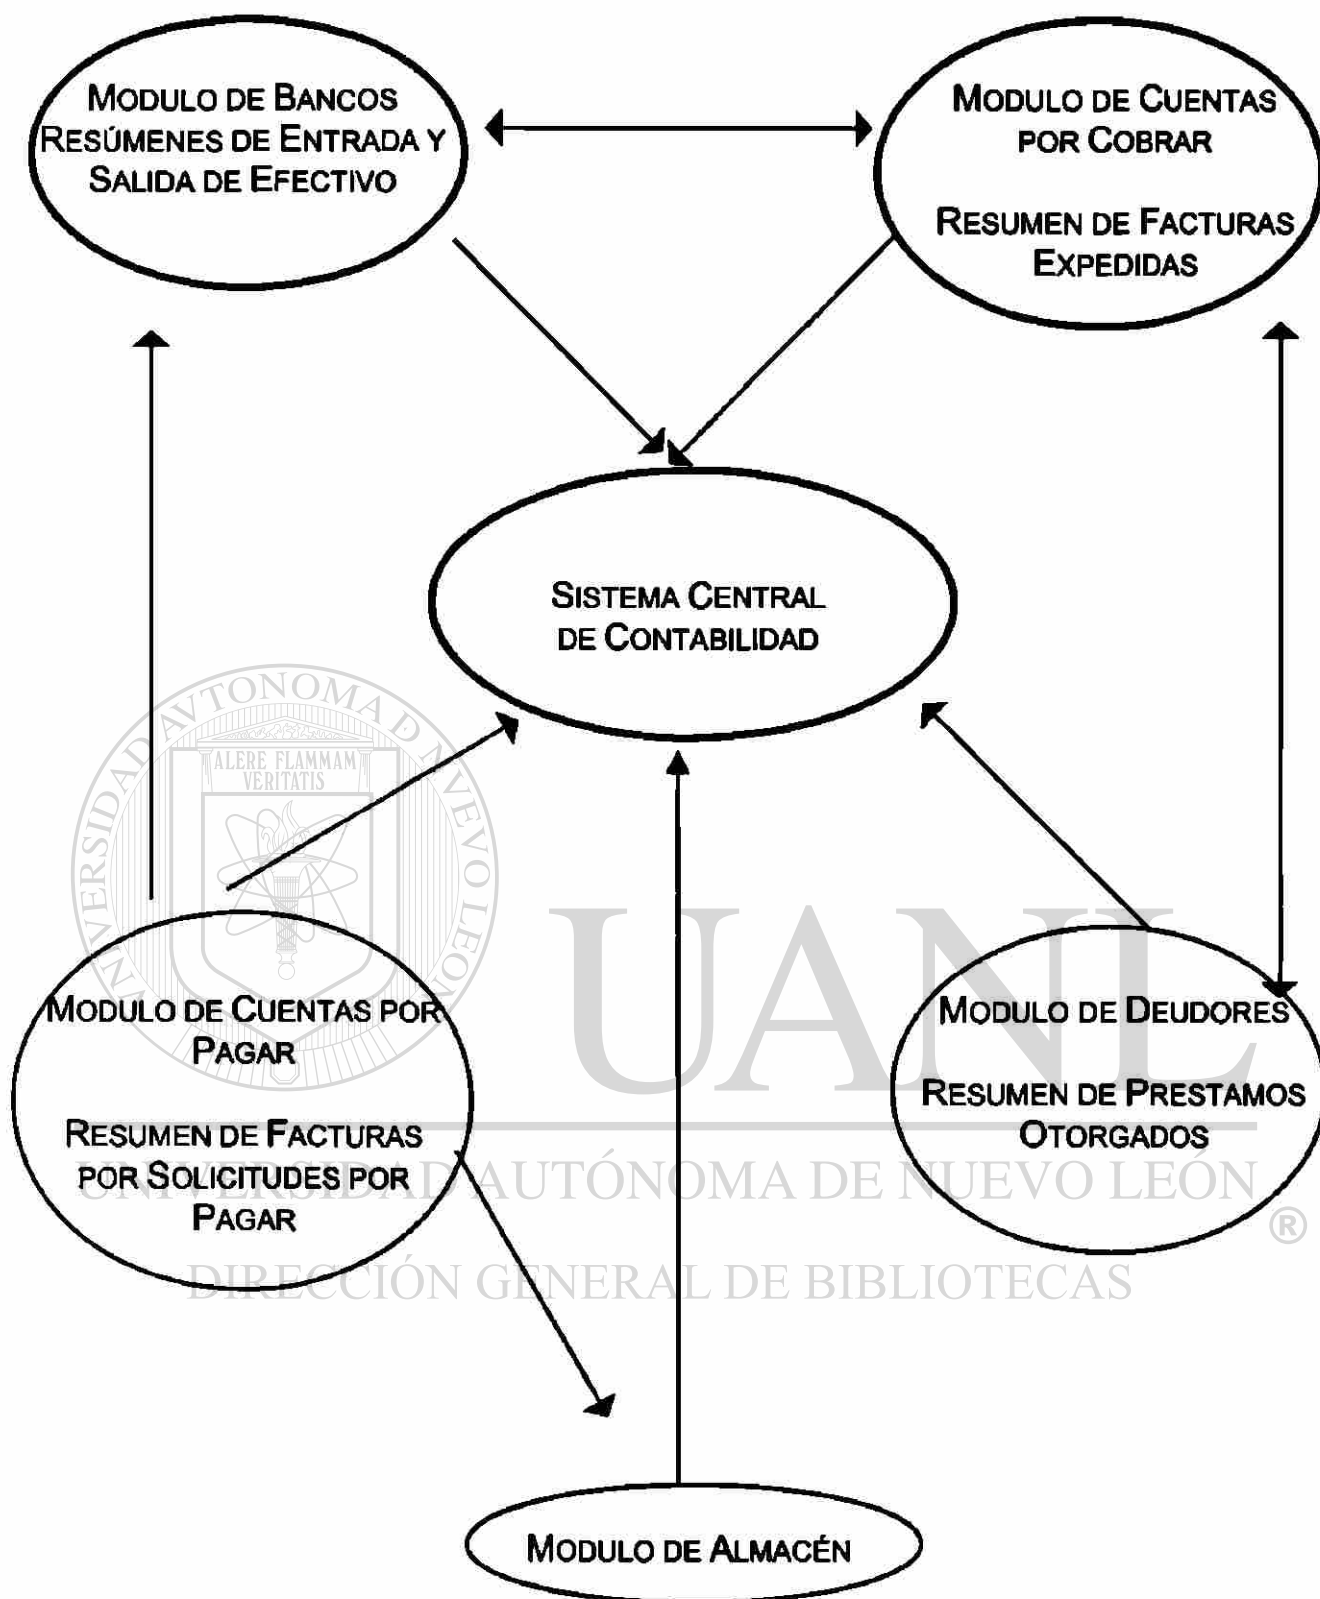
Modulo de Bancos
Resúmenes de Entrada y Salida de Efectivo

Modulo de Cuentas por Cobrar

Resumen de Facturas Expedidas

Sistema Central de Contabilidad

ALERE FLAMMAM VERITATIS

UNIVERSIDAD AUTÓNOMA DE NUEVO LEÓN

Modulo de Cuentas por Pagar

Resumen de Facturas por Solicitudes por Pagar

UANL

Modulo de Deudores

Resumen de Prestamos Otorgados

UNIVERSIDAD AUTÓNOMA DE NUEVO LEÓN
®
DIRECCIÓN GENERAL DE BIBLIOTECAS

Modulo de Almacén